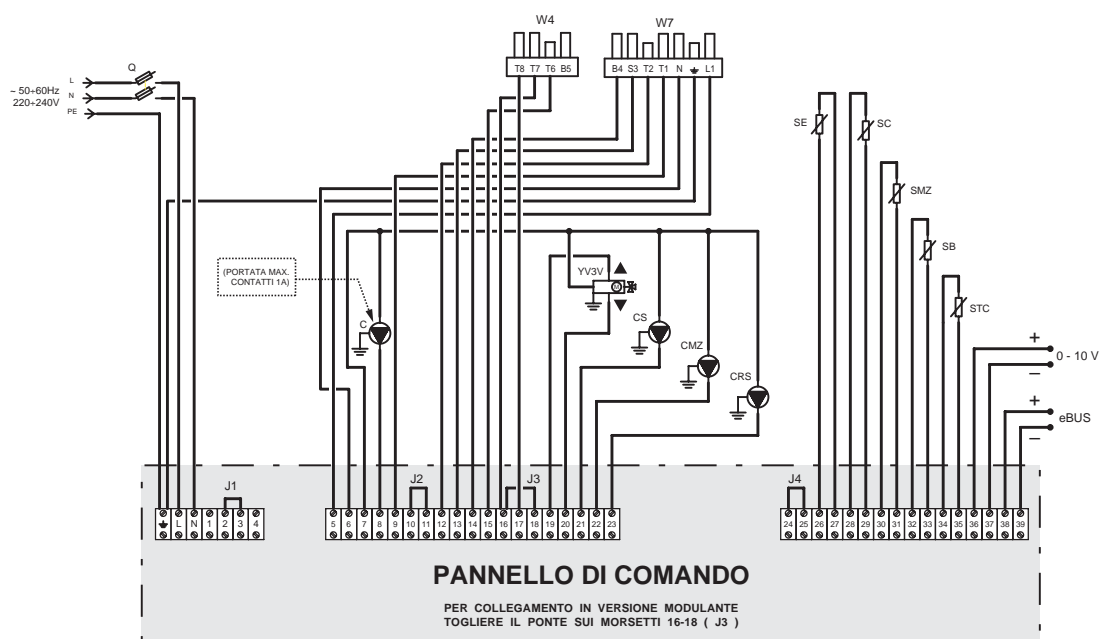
W4
T8 T7 T6 B5

W7
B4 S3 T2 T1 N ⏚ L1

Q
L
N
PE
~ 50÷60Hz
220÷240V

SE
SC
SMZ
SB
STC

(PORTATA MAX.
CONTATTI 1A)

C
YV3V
CS
CMZ
CRS

+
0 - 10 V
–
+
eBUS
–

J1
⏚ L N 1 2 3 4

J2
5 6 7 8 9 10 11 12 13 14 15 16 17 18 19 20 21 22 23
J3

J4
24 25 26 27 28 29 30 31 32 33 34 35 36 37 38 39

PANNELLO DI COMANDO

PER COLLEGAMENTO IN VERSIONE MODULANTE
TOGLIERE IL PONTE SUI MORSETTI 16-18 ( J3 )